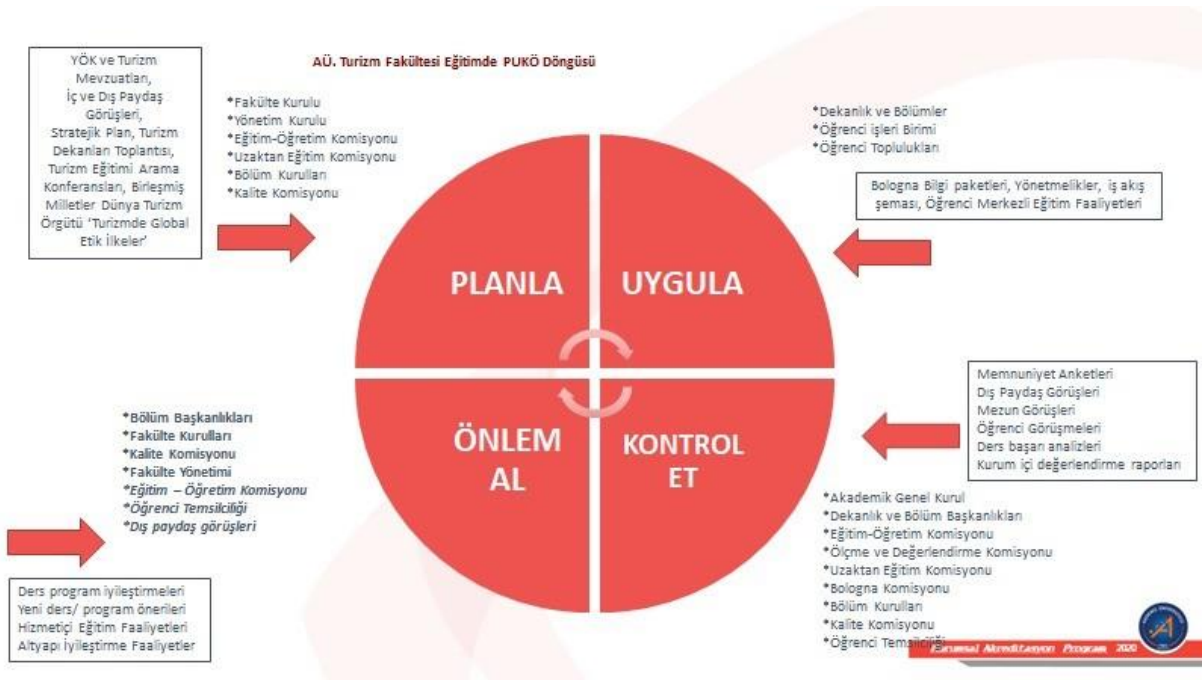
YÖK ve Turizm Mevzuatları, İç ve Dış Paydaş Görüşleri, Stratejik Plan, Turizm Dekanları Toplantısı, Turizm Eğitimi Arama Konferansları, Birleşmiş Milletler Dünya Turizm Örgütü 'Turizmde Global Etik İlkeler'

AÜ. Turizm Fakültesi Eğitimde PUKÖ Döngüsü

*Fakülte Kurulu
*Yönetim Kurulu
*Eğitim-Öğretim Komisyonu
*Uzaktan Eğitim Komisyonu
*Bölüm Kurulları
*Kalite Komisyonu

*Dekanlık ve Bölümler
*Öğrenci işleri Birimi
*Öğrenci Toplulukları

Bologna Bilgi paketleri, Yönetmelikler, iş akış şeması, Öğrenci Merkezli Eğitim Faaliyetleri

PLANLA

UYGULA

ÖNLEM AL

KONTROL ET

Memnuniyet Anketleri
Dış Paydaş Görüşleri
Mezun Görüşleri
Öğrenci Görüşmeleri
Ders başarı analizleri
Kurum içi değerlendirme raporları

*Bölüm Başkanlıkları
*Fakülte Kurulları
*Kalite Komisyonu
*Fakülte Yönetimi
*Eğitim – Öğretim Komisyonu
*Öğrenci Temsilciliği
*Dış paydaş görüşleri

*Akademik Genel Kurul
*Dekanlık ve Bölüm Başkanlıkları
*Eğitim-Öğretim Komisyonu
*Ölçme ve Değerlendirme Komisyonu
*Uzaktan Eğitim Komisyonu
*Bologna Komisyonu
*Bölüm Kurulları
*Kalite Komisyonu
*Öğrenci Temsilciliği

Ders program iyileştirmeleri
Yeni ders/ program önerileri
Hizmetiçi Eğitim Faaliyetleri
Altyapı İyileştirme Faaliyetler

Ulusal Akreditasyon Programı 2020